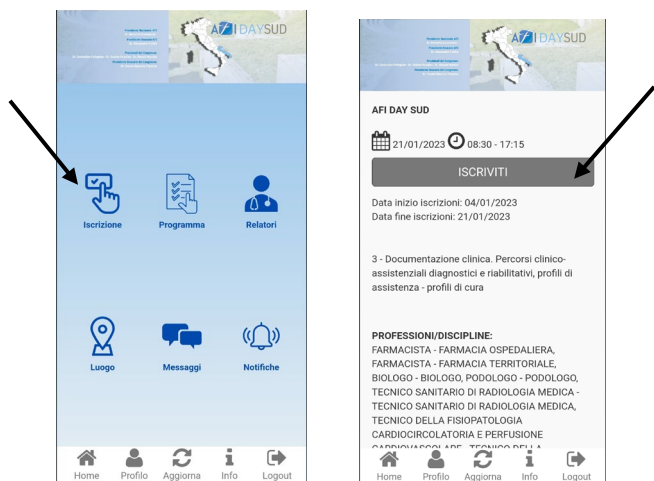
AFI DAYSUD

Iscrizione
Programma
Relatori

Luogo
Messaggi
Notifiche

Home
Profilo
Aggiorna
Info
Logout

AFI DAYSUD

AFI DAY SUD

21/01/2023 08:30 - 17:15

ISCRIVITI

Data inizio iscrizioni: 04/01/2023
Data fine iscrizioni: 21/01/2023

3 - Documentazione clinica. Percorsi clinico-assistenziali diagnostici e riabilitativi, profili di assistenza - profili di cura

PROFESSIONI/DISCIPLINE:
FARMACISTA - FARMACIA OSPEDALIERA, FARMACISTA - FARMACIA TERRITORIALE, BIOLOGO - BIOLOGO, PODOLOGO - PODOLOGO, TECNICO SANITARIO DI RADIOLOGIA MEDICA - TECNICO SANITARIO DI RADIOLOGIA MEDICA, TECNICO DELLA FISIOPATOLOGIA CARDIOCIRCOLATORIA E PERFUSIONE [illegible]

Home
Profilo
Aggiorna
Info
Logout